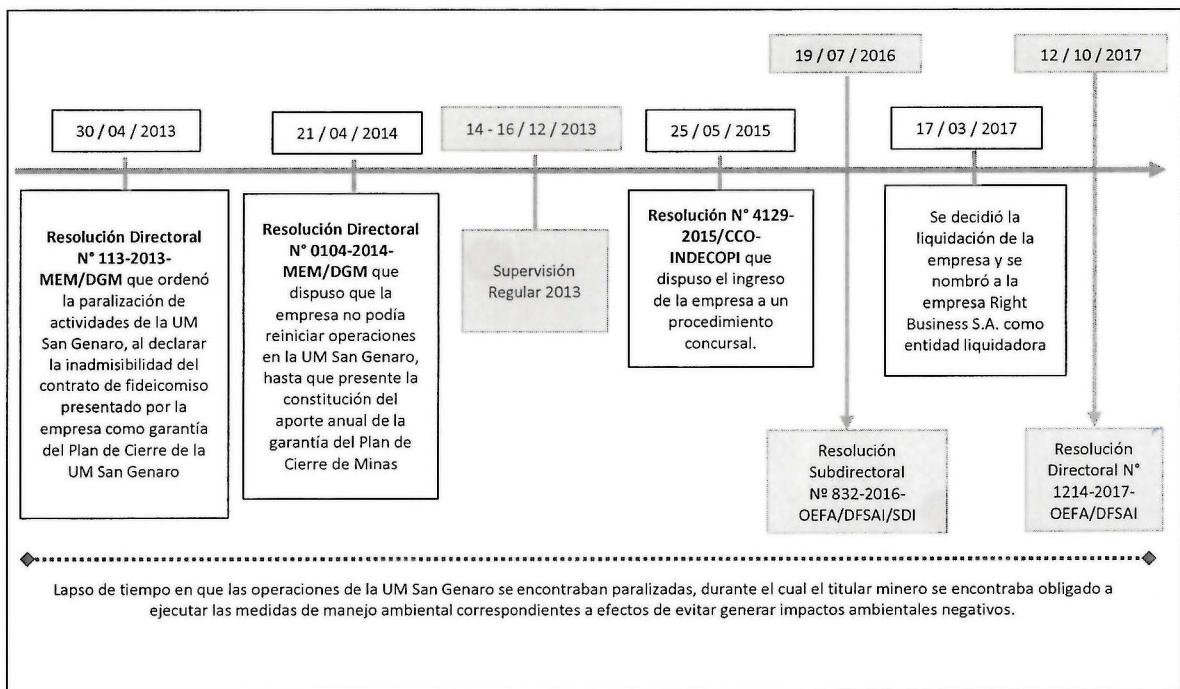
19 / 07 / 2016

12 / 10 / 2017

30 / 04 / 2013

21 / 04 / 2014

14 - 16 / 12 / 2013

25 / 05 / 2015

17 / 03 / 2017

**Resolución Directoral N° 113-2013-MEM/DGM** que ordenó la paralización de actividades de la UM San Genaro, al declarar la inadmisibilidad del contrato de fideicomiso presentado por la empresa como garantía del Plan de Cierre de la UM San Genaro

**Resolución Directoral N° 0104-2014-MEM/DGM** que dispuso que la empresa no podía reiniciar operaciones en la UM San Genaro, hasta que presente la constitución del aporte anual de la garantía del Plan de Cierre de Minas

Supervisión Regular 2013

**Resolución N° 4129-2015/CCO-INDECOPI** que dispuso el ingreso de la empresa a un procedimiento concursal.

Se decidió la liquidación de la empresa y se nombró a la empresa Right Business S.A. como entidad liquidadora

Resolución Subdirectoral Nº 832-2016-OEFA/DFSAI/SDI

Resolución Directoral N° 1214-2017-OEFA/DFSAI

Lapso de tiempo en que las operaciones de la UM San Genaro se encontraban paralizadas, durante el cual el titular minero se encontraba obligado a ejecutar las medidas de manejo ambiental correspondientes a efectos de evitar generar impactos ambientales negativos.